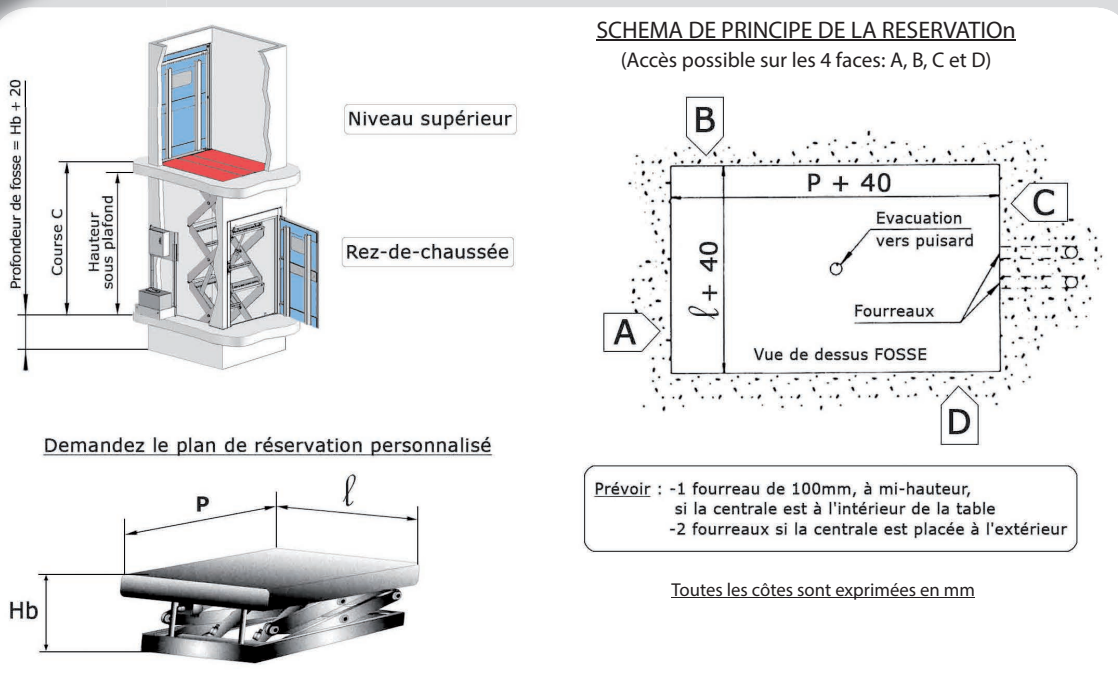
Profondeur de fosse = Hb + 20

Course C

Hauteur sous plafond

Niveau supérieur

Rez-de-chaussée

Demandez le plan de réservation personnalisé

P

$\ell$

Hb

SCHEMA DE PRINCIPE DE LA RESERVATIOn

(Accès possible sur les 4 faces: A, B, C et D)

B

P + 40

C

Evacuation vers puisard

$\ell + 40$

Fourreaux

A

Vue de dessus FOSSE

D

Prévoir : -1 fourreau de 100mm, à mi-hauteur, si la centrale est à l'intérieur de la table
-2 fourreaux si la centrale est placée à l'extérieur

Toutes les côtes sont exprimées en mm